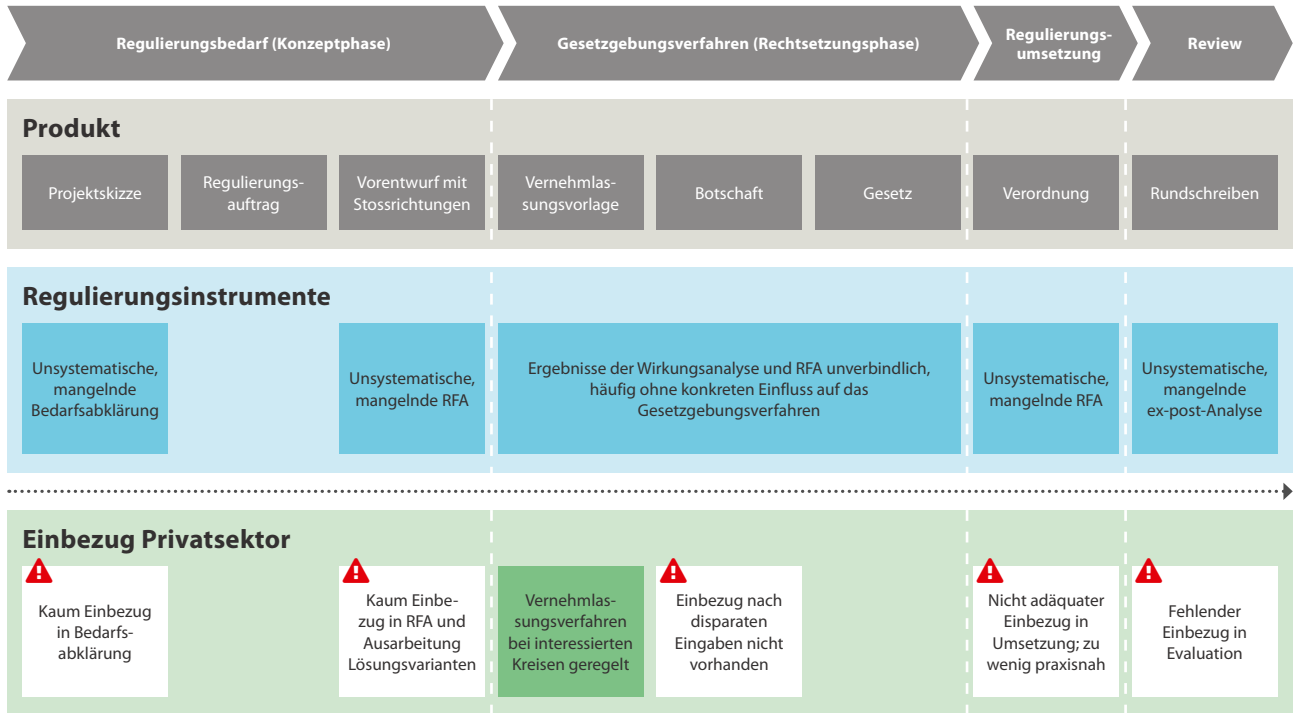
Regulierungsbedarf (Konzeptphase)

Gesetzgebungsverfahren (Rechtsetzungsphase)

Regulierungsumsetzung

Review

Produkt

Projektskizze

Regulierungsauftrag

Vorentwurf mit Stossrichtungen

Vernehmlassungsvorlage

Botschaft

Gesetz

Verordnung

Rundschreiben

Regulierungsinstrumente

Unsystematische, mangelnde Bedarfsabklärung

Unsystematische, mangelnde RFA

Ergebnisse der Wirkungsanalyse und RFA unverbindlich, häufig ohne konkreten Einfluss auf das Gesetzgebungsverfahren

Unsystematische, mangelnde RFA

Unsystematische, mangelnde ex-post-Analyse

Einbezug Privatsektor

Kaum Einbezug in Bedarfsabklärung

Kaum Einbezug in RFA und Ausarbeitung Lösungsvarianten

Vernehmlassungsverfahren bei interessierten Kreisen geregelt

Einbezug nach disparaten Eingaben nicht vorhanden

Nicht adäquater Einbezug in Umsetzung; zu wenig praxisnah

Fehlender Einbezug in Evaluation